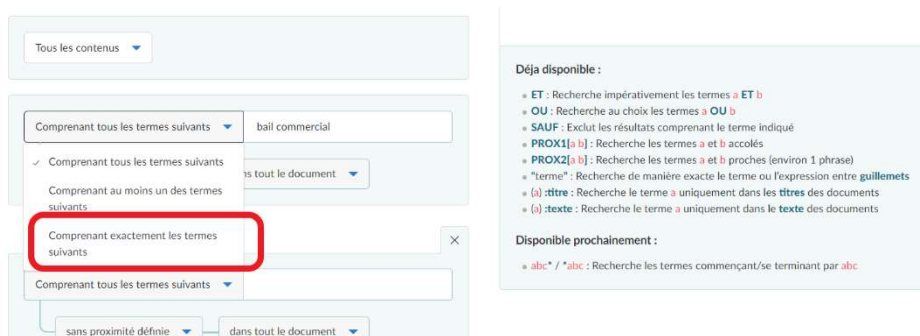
Tous les contenus

Comprenant tous les termes suivants

bail commercial

✓ Comprenant tous les termes suivants

Comprenant au moins un des termes suivants

Comprenant exactement les termes suivants

ans tout le document

×

Comprenant tous les termes suivants

sans proximité définie

dans tout le document

Déja disponible :

ET : Recherche impérativement les termes a ET b
OU : Recherche au choix les termes a OU b
SAUF : Exclut les résultats comprenant le terme indiqué
PROX1[a b] : Recherche les termes a et b accolés
PROX2[a b] : Recherche les termes a et b proches (environ 1 phrase)
"terme" : Recherche de manière exacte le terme ou l'expression entre guillemets
(a) :titre : Recherche le terme a uniquement dans les titres des documents
(a) :texte : Recherche le terme a uniquement dans le texte des documents

Disponible prochainement :

abc* / *abc : Recherche les termes commençant/se terminant par abc